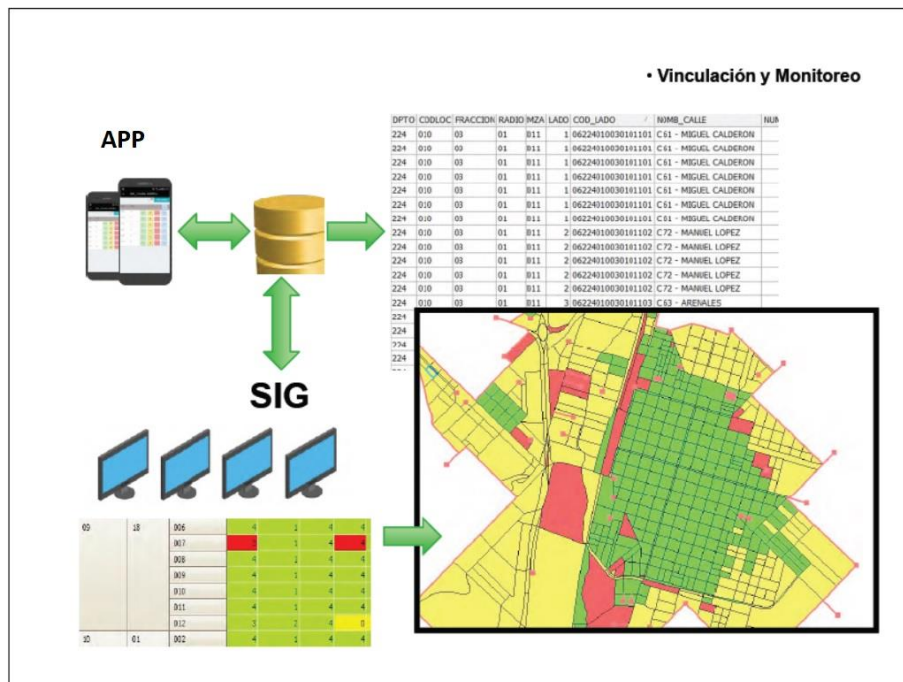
• Vinculación y Monitoreo

APP

| DPTO | CODLOC | FRACCION | RADIO | MZA | LADO | COD_LADO | NOMB_CALLE | NUM |
|---|---|---|---|---|---|---|---|---|
| 224 | 010 | 03 | 01 | 011 | 1 | 062240100301011101 | C61 - MIGUEL CALDERON | |
| 224 | 010 | 03 | 01 | 011 | 1 | 062240100301011101 | C61 - MIGUEL CALDERON | |
| 224 | 010 | 03 | 01 | 011 | 1 | 062240100301011101 | C61 - MIGUEL CALDERON | |
| 224 | 010 | 03 | 01 | 011 | 1 | 062240100301011101 | C61 - MIGUEL CALDERON | |
| 224 | 010 | 03 | 01 | 011 | 1 | 062240100301011101 | C61 - MIGUEL CALDERON | |
| 224 | 010 | 03 | 01 | 011 | 1 | 062240100301011101 | C61 - MIGUEL CALDERON | |
| 224 | 010 | 03 | 01 | 011 | 1 | 062240100301011101 | C61 - MIGUEL CALDERON | |
| 224 | 010 | 03 | 01 | 011 | 2 | 062240100301011102 | C72 - MANUEL LOPEZ | |
| 224 | 010 | 03 | 01 | 011 | 2 | 062240100301011102 | C72 - MANUEL LOPEZ | |
| 224 | 010 | 03 | 01 | 011 | 2 | 062240100301011102 | C72 - MANUEL LOPEZ | |
| 224 | 010 | 03 | 01 | 011 | 2 | 062240100301011102 | C72 - MANUEL LOPEZ | |
| 224 | 010 | 03 | 01 | 011 | 2 | 062240100301011102 | C72 - MANUEL LOPEZ | |
| 224 | 010 | 03 | 01 | 011 | 3 | 062240100301011103 | C63 - ARENALES | |
| 224 | | | | | | | | |
| 224 | | | | | | | | |
| 224 | | | | | | | | |
| 224 | | | | | | | | |

SIG

| 09 | 18 | 006 | 4 | 1 | 4 | 4 |
|---|---|---|---|---|---|---|
| | | 007 | | 1 | 4 | 4 |
| | | 008 | 4 | 1 | 4 | 4 |
| | | 009 | 4 | 1 | 4 | 4 |
| | | 010 | 4 | 1 | 4 | 4 |
| | | 011 | 4 | 1 | 4 | 4 |
| | | 012 | 3 | 2 | 4 | 0 |
| 10 | 01 | 002 | 4 | 1 | 4 | 4 |